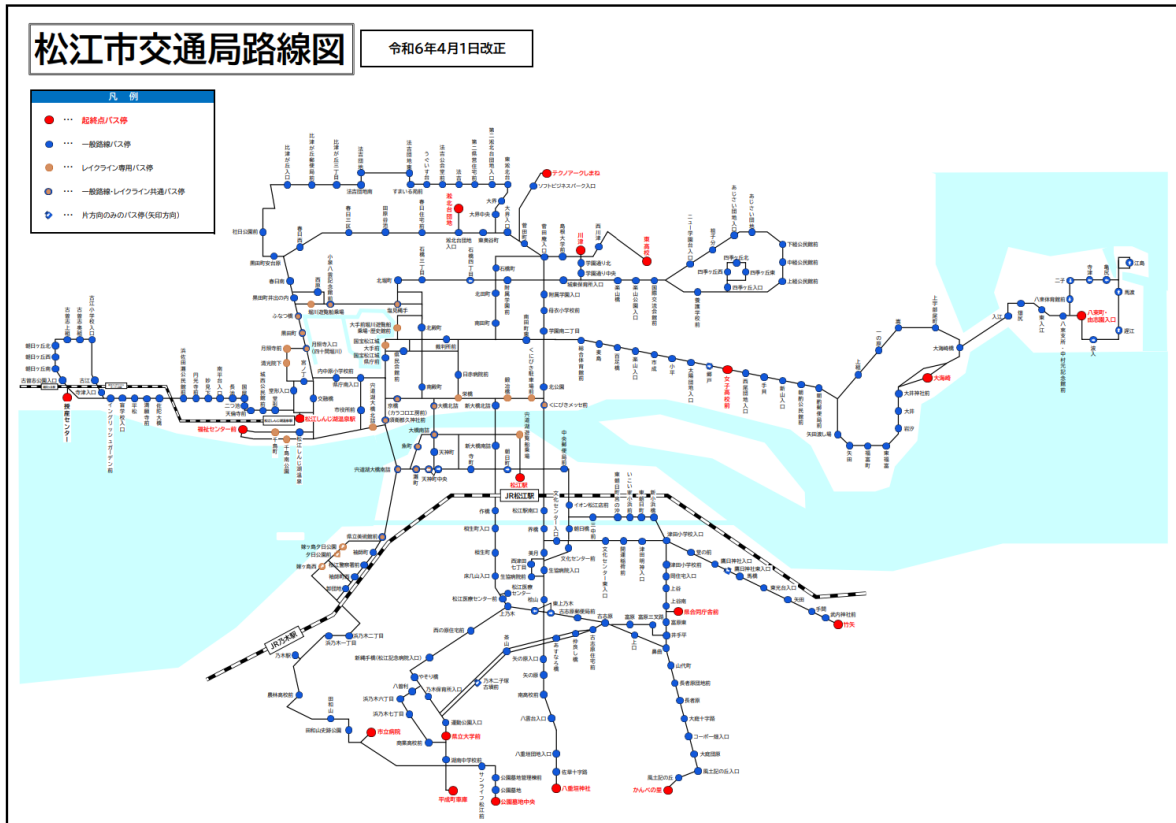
松江市交通局路線図

令和6年4月1日改正

凡例
… 起終点バス停
… 一般路線バス停
… レイクライン専用バス停
… 一般路線・レイクライン共通バス停
… 片方向のみのバス停(矢印方向)

JR松江駅
JR乃木駅
松江駅
テクノアークしまね
ソフトビジネスパーク入口
東高校
川津
南高校
八束町
由志園入口
江島
大海崎
女子高校前
竹矢
県合同庁舎前
かんべの里
八重垣神社
公園墓地中央
平成町車庫
市立病院
県立大学前
福祉センター前
松江しんじ湖温泉駅
持田
東出雲
宍道湖
大橋川
北公園
松江医療センター前
松江城
県庁前
大手前
殿町
塩見縄手
くにびきメッセ前
イオン松江店前
天神町
新大橋
大橋北詰
中央郵便局前
朝日町
学園通り
古志原
上乃木
乃木駅
浜乃木
八雲台
矢田
手角
上宇部尾
入江
二子
馬渡
渡
波入
八幡
大井
本庄
美保関
宍道湖温泉
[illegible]